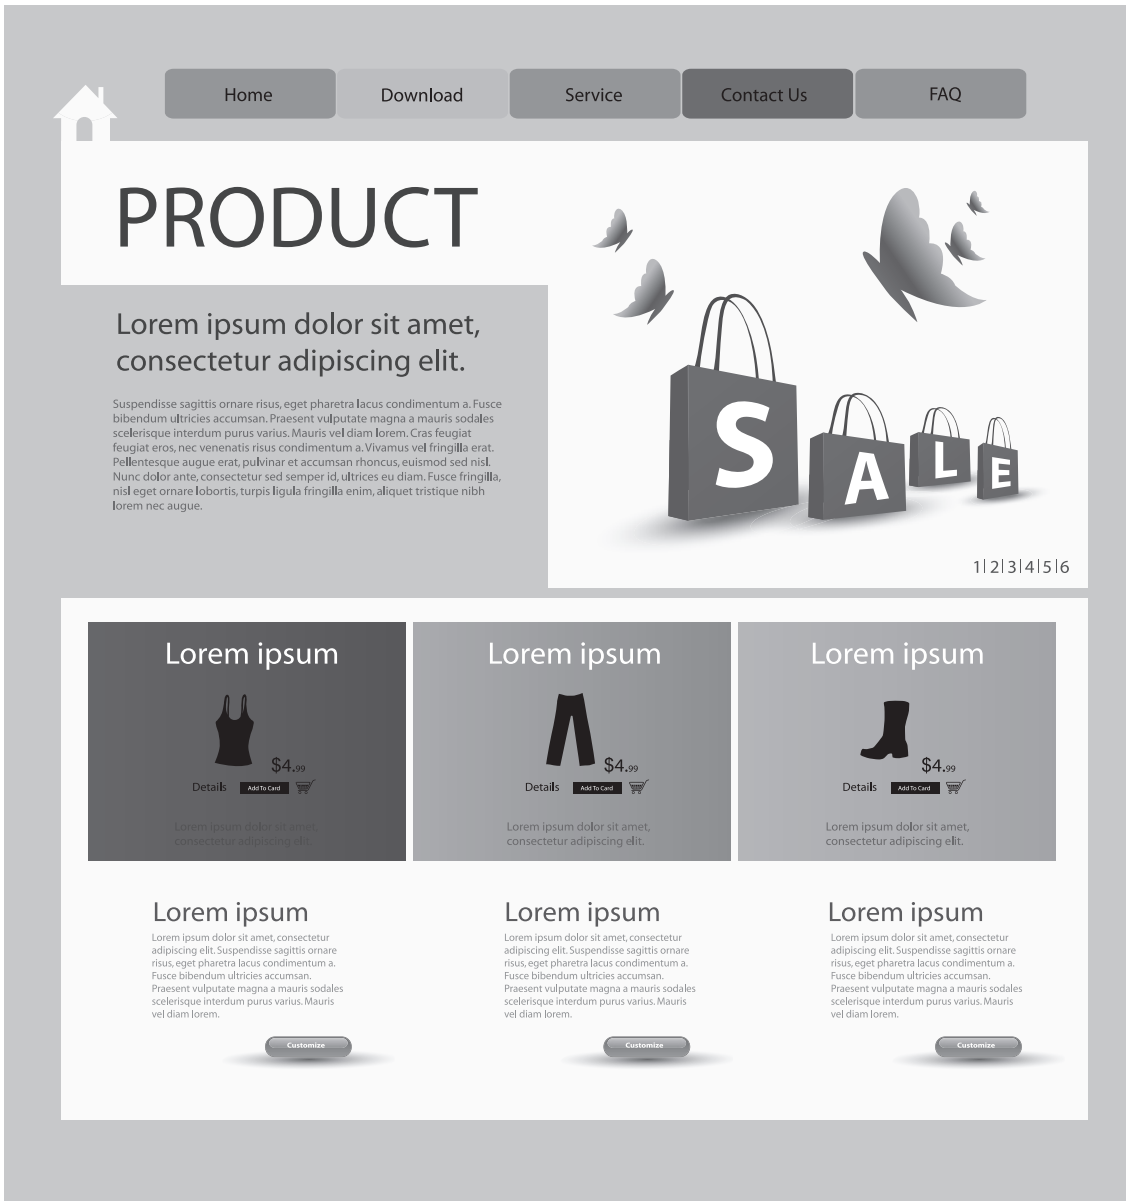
Home Download Service Contact Us FAQ

PRODUCT

Lorem ipsum dolor sit amet, consectetur adipiscing elit.

Suspendisse sagittis ornare risus, eget pharetra lacus condimentum a. Fusce bibendum ultricies accumsan. Praesent vulputate magna a mauris sodales scelerisque interdum purus varius. Mauris vel diam lorem. Cras feugiat feugiat eros, nec venenatis risus condimentum a. Vivamus vel fringilla erat. Pellentesque augue erat, pulvinar et accumsan rhoncus, euismod sed nisl. Nunc dolor ante, consectetur sed semper id, ultrices eu diam. Fusce fringilla, nisl eget ornare lobortis, turpis ligula fringilla enim, aliquet tristique nibh lorem nec augue.

SALE

1|2|3|4|5|6

Lorem ipsum
$4.99
Details Add To Card
Lorem ipsum dolor sit amet, consectetur adipiscing elit.

Lorem ipsum
$4.99
Details Add To Card
Lorem ipsum dolor sit amet, consectetur adipiscing elit.

Lorem ipsum
$4.99
Details Add To Card
Lorem ipsum dolor sit amet, consectetur adipiscing elit.

Lorem ipsum
Lorem ipsum dolor sit amet, consectetur adipiscing elit. Suspendisse sagittis ornare risus, eget pharetra lacus condimentum a. Fusce bibendum ultricies accumsan. Praesent vulputate magna a mauris sodales scelerisque interdum purus varius. Mauris vel diam lorem.
Customize

Lorem ipsum
Lorem ipsum dolor sit amet, consectetur adipiscing elit. Suspendisse sagittis ornare risus, eget pharetra lacus condimentum a. Fusce bibendum ultricies accumsan. Praesent vulputate magna a mauris sodales scelerisque interdum purus varius. Mauris vel diam lorem.
Customize

Lorem ipsum
Lorem ipsum dolor sit amet, consectetur adipiscing elit. Suspendisse sagittis ornare risus, eget pharetra lacus condimentum a. Fusce bibendum ultricies accumsan. Praesent vulputate magna a mauris sodales scelerisque interdum purus varius. Mauris vel diam lorem.
Customize